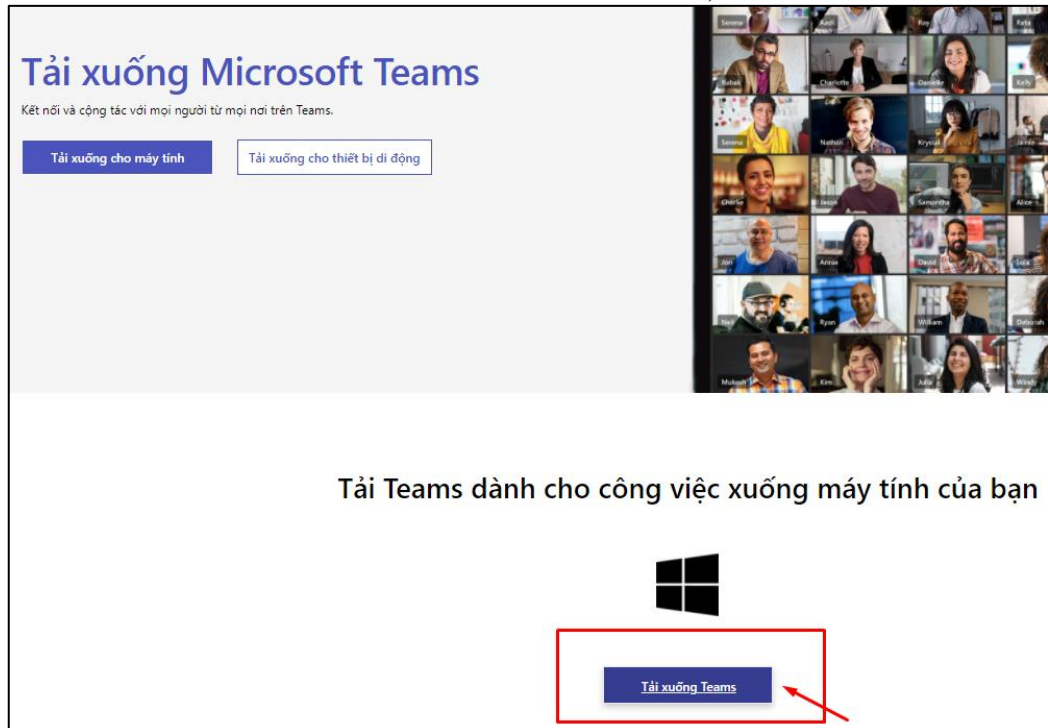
Tải xuống Microsoft Teams

Kết nối và cộng tác với mọi người từ mọi nơi trên Teams.

Tải xuống cho máy tính

Tải xuống cho thiết bị di động

Tải Teams dành cho công việc xuống máy tính của bạn

Tải xuống Teams